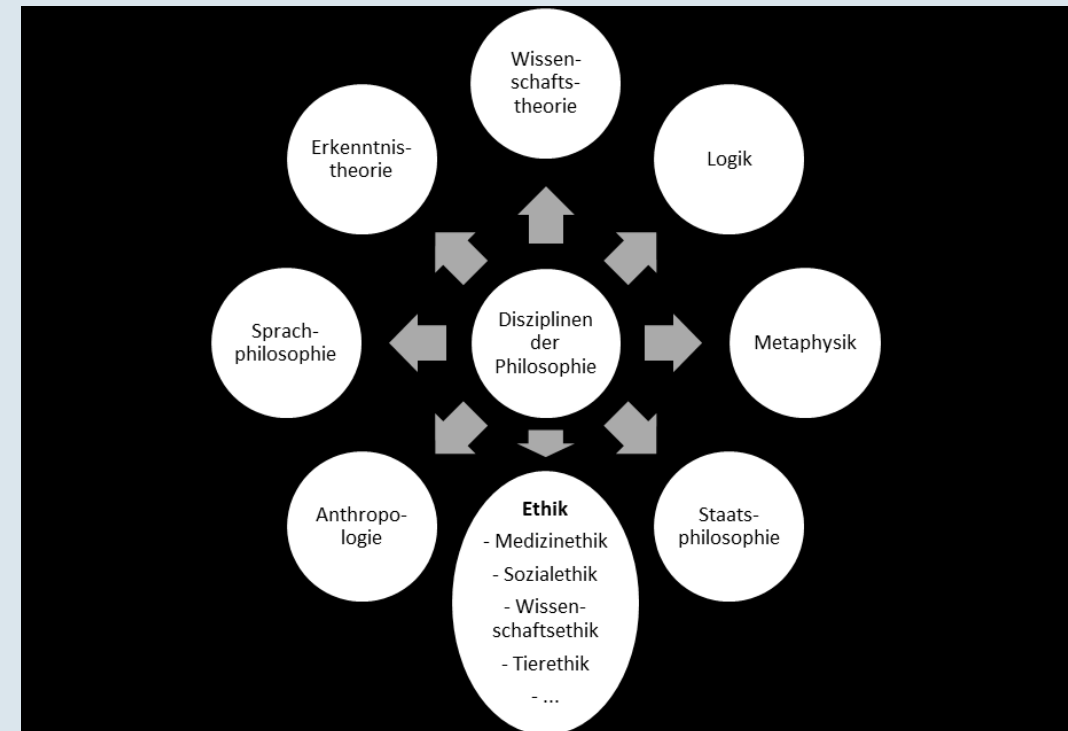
Wissenschaftstheorie

Erkenntnistheorie

Logik

Sprachphilosophie

Disziplinen der Philosophie

Metaphysik

Anthropologie

**Ethik**
- Medizinethik
- Sozialethik
- Wissenschaftsethik
- Tierethik
- ...

Staatsphilosophie